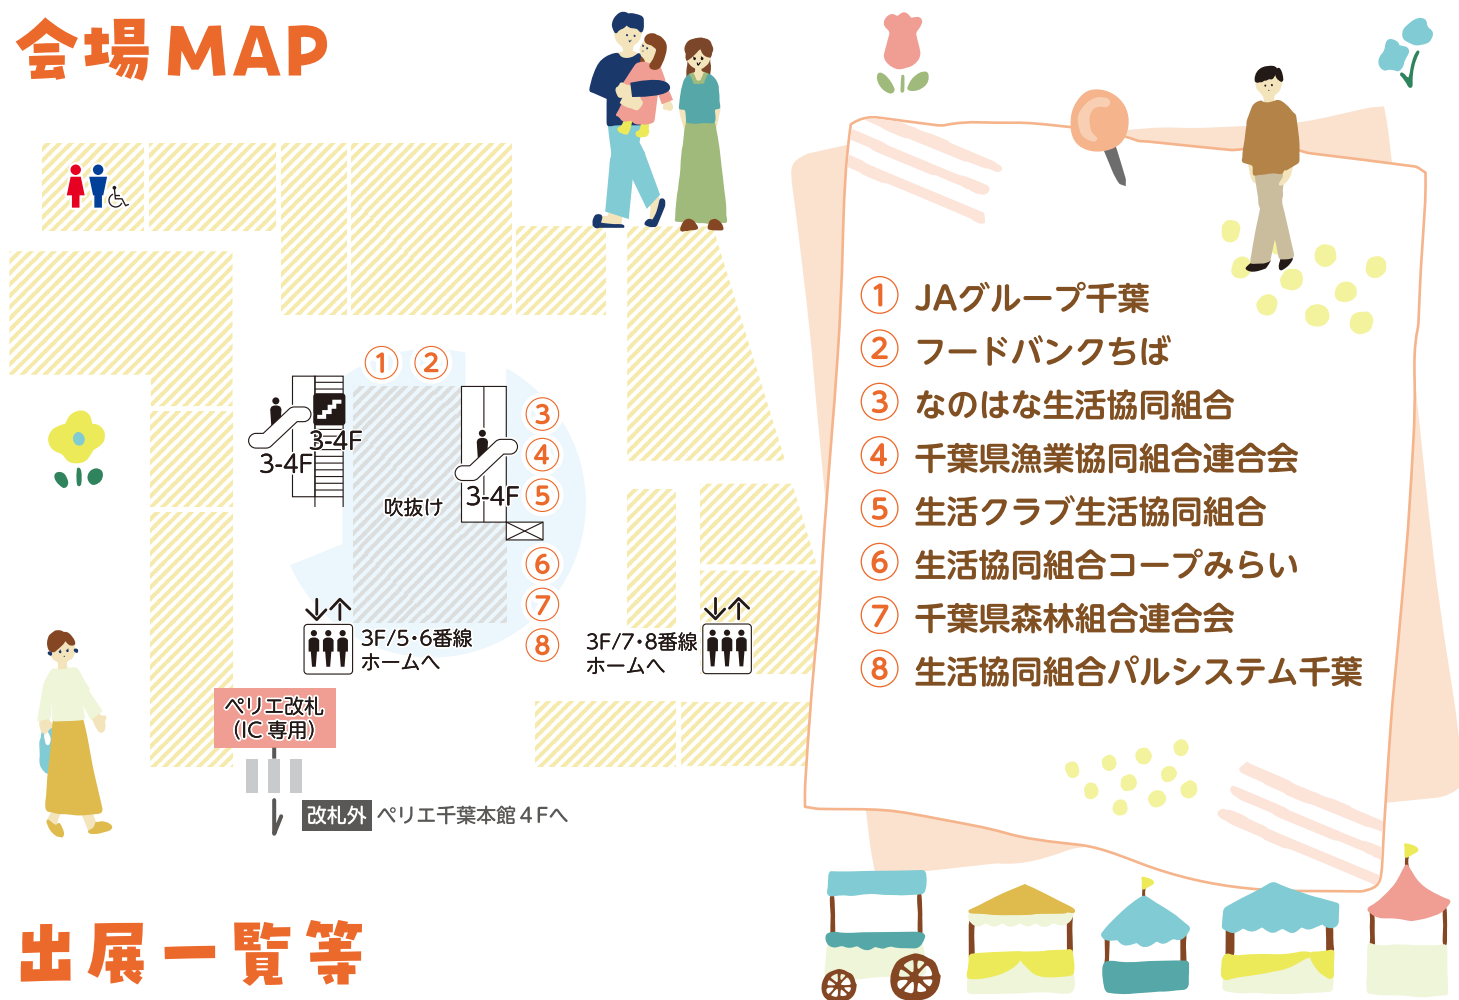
会場MAP

1 2
3-4F
3-4F
吹抜け
3-4F
3
4
5
6
7
8
3F/5·6番線 ホームへ
3F/7·8番線 ホームへ
ペリエ改札 (IC専用)
改札外 ペリエ千葉本館４Fへ

1 JAグループ千葉
2 フードバンクちば
3 なのはな生活協同組合
4 千葉県漁業協同組合連合会
5 生活クラブ生活協同組合
6 生活協同組合コープみらい
7 千葉県森林組合連合会
8 生活協同組合パルシステム千葉

出展一覧等